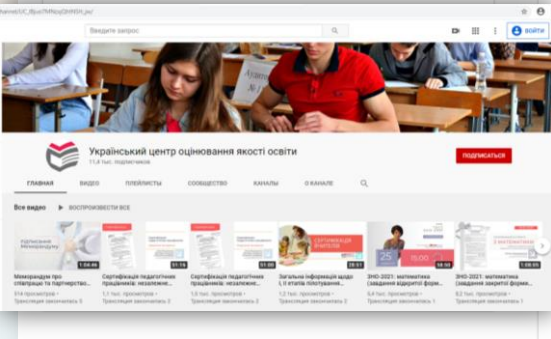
/channel/UC_8fjus7MNoyQHNSH.jsx/

Введите запрос

ВОЙТИ

Український центр оцінювання якості освіти
11,4 тыс. подписчиков

ПОДПИСАТЬСЯ

ГЛАВНАЯ ВИДЕО ПЛЕЙЛИСТЫ СООБЩЕСТВО КАНАЛЫ О КАНАЛЕ

Все видео ▶ ВОСПРОИЗВЕСТИ ВСЕ

1:04:46
Меморандум про співпрацю та партнерство
314 просмотров •
Трансляция закончилась 5

51:15
Сертифікація педагогічних працівників: незалежне...
1,1 тыс. просмотров •
Трансляция закончилась 2

51:16
Сертифікація педагогічних працівників: незалежне...
1,5 тыс. просмотров •
Трансляция закончилась 2

51:20
Загальна інформація щодо I, II етапів пілотування...
1,2 тыс. просмотров •
Трансляция закончилась 3

25 15:00
ЗНО-2021: математика (завдання відкритої форм...
5,4 тыс. просмотров •
Трансляция закончилась 1

1:08:20
ЗНО-2021: математика (завдання закритої форм...
8,2 тыс. просмотров •
Трансляция закончилась 1